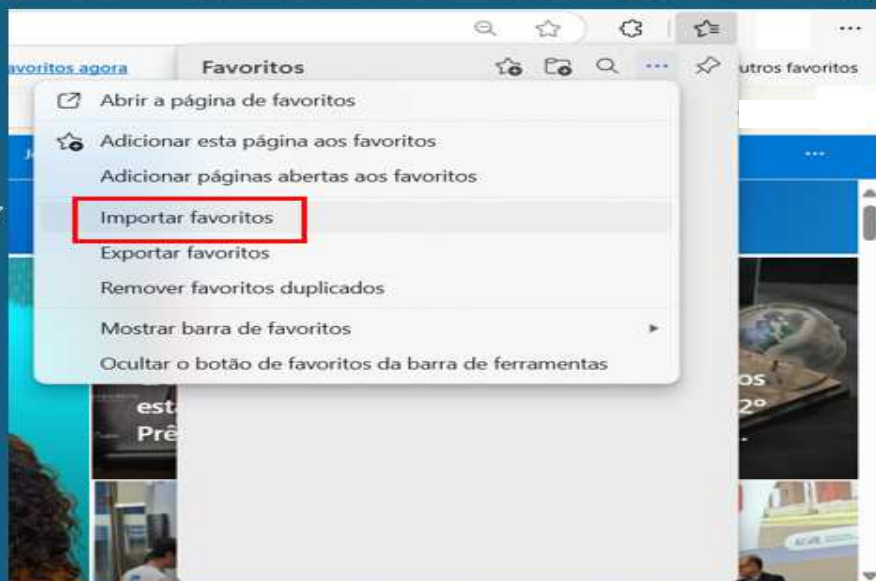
avoritos agora

Favoritos

utros favoritos

Abrir a página de favoritos

Adicionar esta página aos favoritos

Adicionar páginas abertas aos favoritos

Importar favoritos

Exportar favoritos

Remover favoritos duplicados

Mostrar barra de favoritos

Ocultar o botão de favoritos da barra de ferramentas

esta
Prê

os
2º